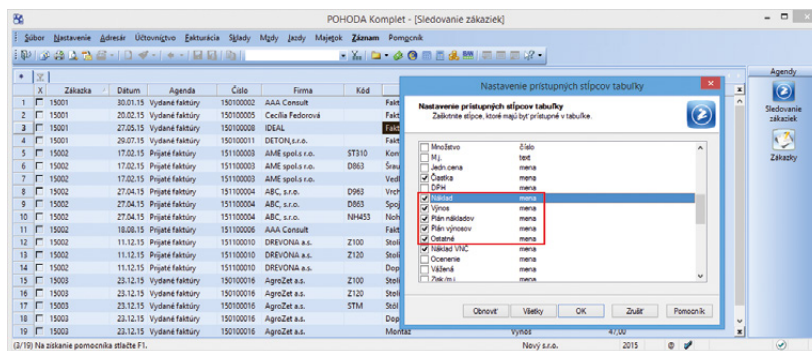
POHODA Komplet - [Sledovanie zákaziek]

Súbor Nastavenie Adresár Účtovníctvo Fakturácia Sklady Mzdy Jazdy Majetok Záznam Pomocník

Agendy

Sledovanie zákaziek

Zákazky

| | X | Zákazka | Dátum | Agenda | Číslo | Firma | Kód | |
|---|---|---|---|---|---|---|---|---|
| 1 | | 15001 | 30.01.15 | Vydané faktúry | 150100002 | AAA Consult | | Fakt |
| 2 | | 15001 | 20.02.15 | Vydané faktúry | 150100005 | Cecília Fedorová | | Fakt |
| 3 | | 15001 | 27.05.15 | Vydané faktúry | 150100008 | IDEAL | | Fakt |
| 4 | | 15001 | 29.07.15 | Vydané faktúry | 150100011 | DETON, s.r.o. | | Fakt |
| 5 | | 15002 | 17.02.15 | Prijaté faktúry | 151100003 | AME spol.s r.o. | ST310 | Kon |
| 6 | | 15002 | 17.02.15 | Prijaté faktúry | 151100003 | AME spol.s r.o. | D863 | Šrau |
| 7 | | 15002 | 17.02.15 | Prijaté faktúry | 151100003 | AME spol.s r.o. | | Vedl |
| 8 | | 15002 | 27.04.15 | Prijaté faktúry | 151100004 | ABC, s.r.o. | D963 | Vrch |
| 9 | | 15002 | 27.04.15 | Prijaté faktúry | 151100004 | ABC, s.r.o. | D863 | Spoj |
| 10 | | 15002 | 27.04.15 | Prijaté faktúry | 151100004 | ABC, s.r.o. | NH453 | Nch |
| 11 | | 15002 | 18.08.15 | Prijaté faktúry | 151100006 | AAA Consult | | Fakt |
| 12 | | 15002 | 11.12.15 | Prijaté faktúry | 151100010 | DREVONA a.s. | Z100 | Stol |
| 13 | | 15002 | 11.12.15 | Prijaté faktúry | 151100010 | DREVONA a.s. | Z120 | Stol |
| 14 | | 15002 | 11.12.15 | Prijaté faktúry | 151100010 | DREVONA a.s. | | Dop |
| 15 | | 15003 | 23.12.15 | Vydané faktúry | 150100016 | AgroZet a.s. | Z100 | Stol |
| 16 | | 15003 | 23.12.15 | Vydané faktúry | 150100016 | AgroZet a.s. | Z120 | Stol |
| 17 | | 15003 | 23.12.15 | Vydané faktúry | 150100016 | AgroZet a.s. | STM | Stol |
| 18 | | 15003 | 23.12.15 | Vydané faktúry | 150100016 | AgroZet a.s. | | Dop |
| 19 | | 15003 | 23.12.15 | Vydané faktúry | 150100016 | AgroZet a.s. | | Montáž | Výnos | 47,00 |

Nastavenie prístupných stĺpcov tabuľky

Nastavenie prístupných stĺpcov tabuľky
Zaškrtnite stĺpce, ktoré majú byť prístupné v tabuľke.

| | |
|---|---|
| Množstvo | číslo |
| M.j. | text |
| Jedn.cena | mena |
| Čiastka | mena |
| DPH | mena |
| Náklad | mena |
| Výnos | mena |
| Plán nákladov | mena |
| Plán výnosov | mena |
| Ostatné | mena |
| Náklad VNC | mena |
| Ocenenie | mena |
| Vážená | mena |
| Zisk (%) | mena |

Obnoviť Všetky OK Zrušiť Pomocník

(3/19) Na získanie pomocníka stlačte F1. Nový s.r.o. 2015